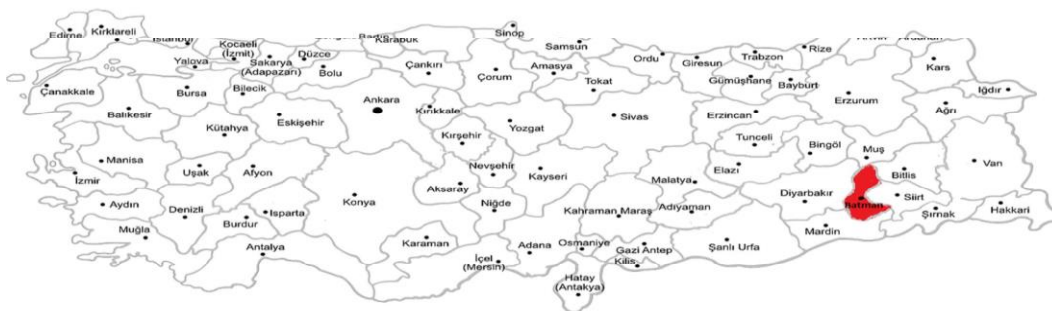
Edirne
Kırklareli
İstanbul
Kocaeli (İzmit)
Bartın
Karabük
Sinop
Samsun
Artvin
Ardahan
Rize
Trabzon
Ordu
Giresun
Düzce
Sakarya (Adapazarı)
Yalova
Bolu
Çankırı
Çorum
Amasya
Tokat
Gümüşhane
Bayburt
Kars
Çanakkale
Bursa
Bilecik
Ankara
Kırıkkale
Erzurum
Iğdır
Balıkesir
Kütahya
Eskişehir
Yozgat
Sivas
Erzincan
Ağrı
Kırşehir
Tunceli
Bingöl
Muş
Manisa
Uşak
Afyon
Nevşehir
Elazı
Bitlis
Van
İzmir
Aksaray
Kayseri
Malatya
Diyarbakır
Batman
Siirt
Aydın
Denizli
Isparta
Konya
Niğde
Kahraman Maraş
Adıyaman
Şırnak
Hakkari
Muğla
Burdur
Mardin
Antalya
Karaman
Adana
Osmaniye
Gazi Antep
Şanlı Urfa
İçel (Mersin)
Kilis
Hatay (Antakya)